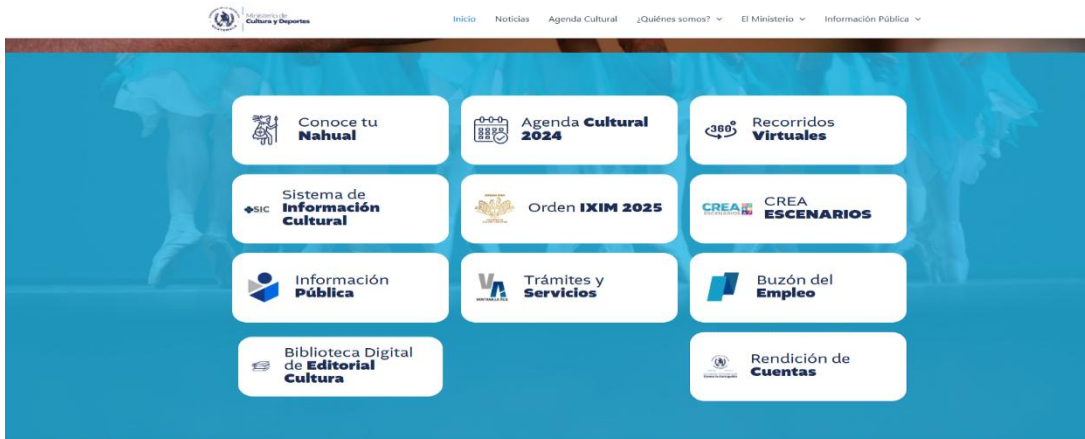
Ministerio de Cultura y Deportes

Inicio Noticias Agenda Cultural ¿Quiénes somos? El Ministerio Información Pública

Conoce tu Nahual

Agenda Cultural 2024

360° Recorridos Virtuales

SIC Sistema de Información Cultural

Orden IXIM 2025

CREA CREA ESCENARIOS

Información Pública

VA Trámites y Servicios

Buzón del Empleo

Biblioteca Digital de Editorial Cultura

Rendición de Cuentas